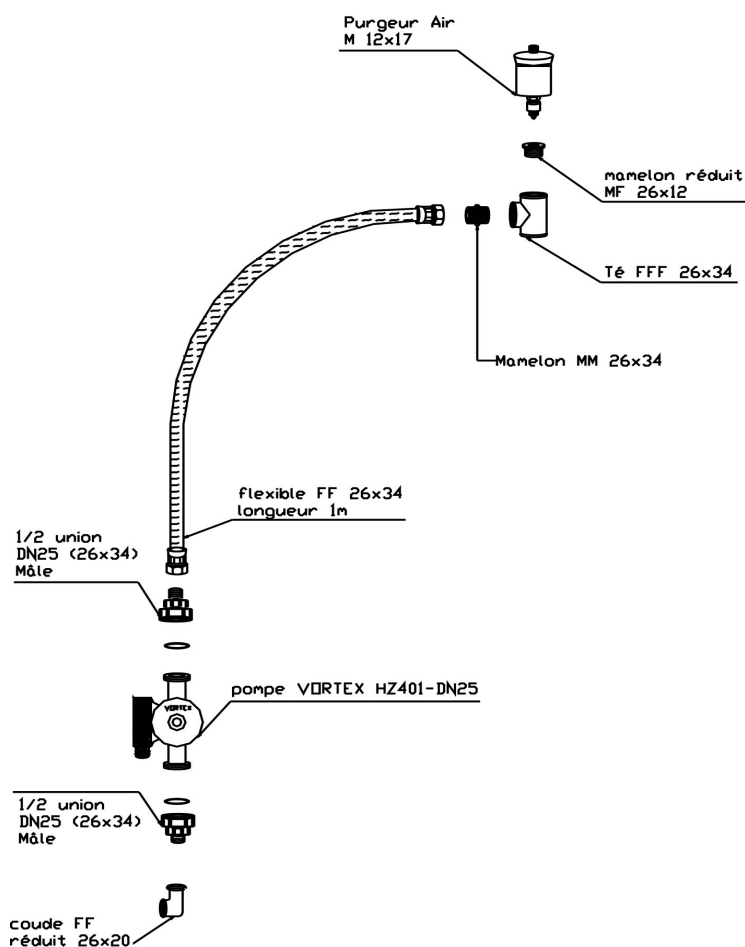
Purgeur Air
M 12x17

mamelon réduit
MF 26x12

Té FFF 26x34

Mamelon MM 26x34

flexible FF 26x34
longueur 1m

1/2 union
DN25 (26x34)
Mâle

pompe VORTEX HZ401-DN25

VORTEX

1/2 union
DN25 (26x34)
Mâle

coude FF
réduit 26x20